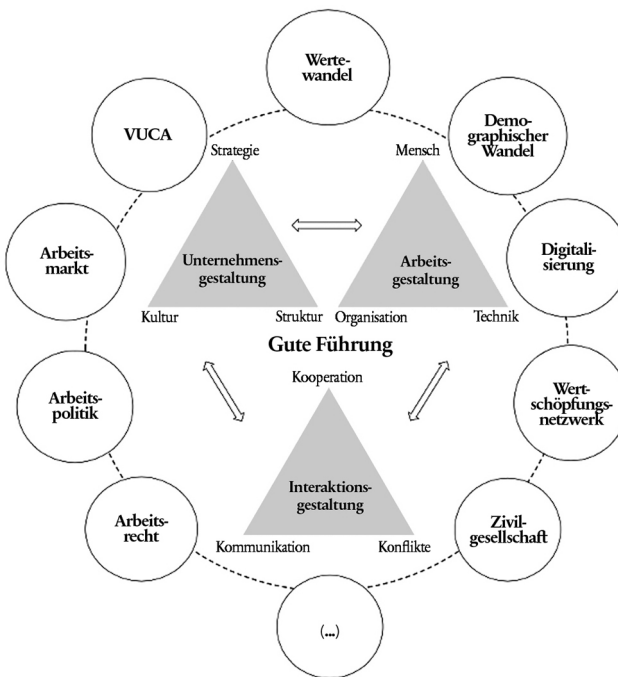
Wertewandel

VUCA

Demographischer Wandel

Strategie

Mensch

Arbeitsmarkt

Unternehmensgestaltung

Arbeitsgestaltung

Digitalisierung

Kultur

Struktur

Organisation

Technik

Gute Führung

Kooperation

Arbeitspolitik

Wertschöpfungsnetzwerk

Interaktionsgestaltung

Arbeitsrecht

Zivilgesellschaft

Kommunikation

Konflikte

(...)